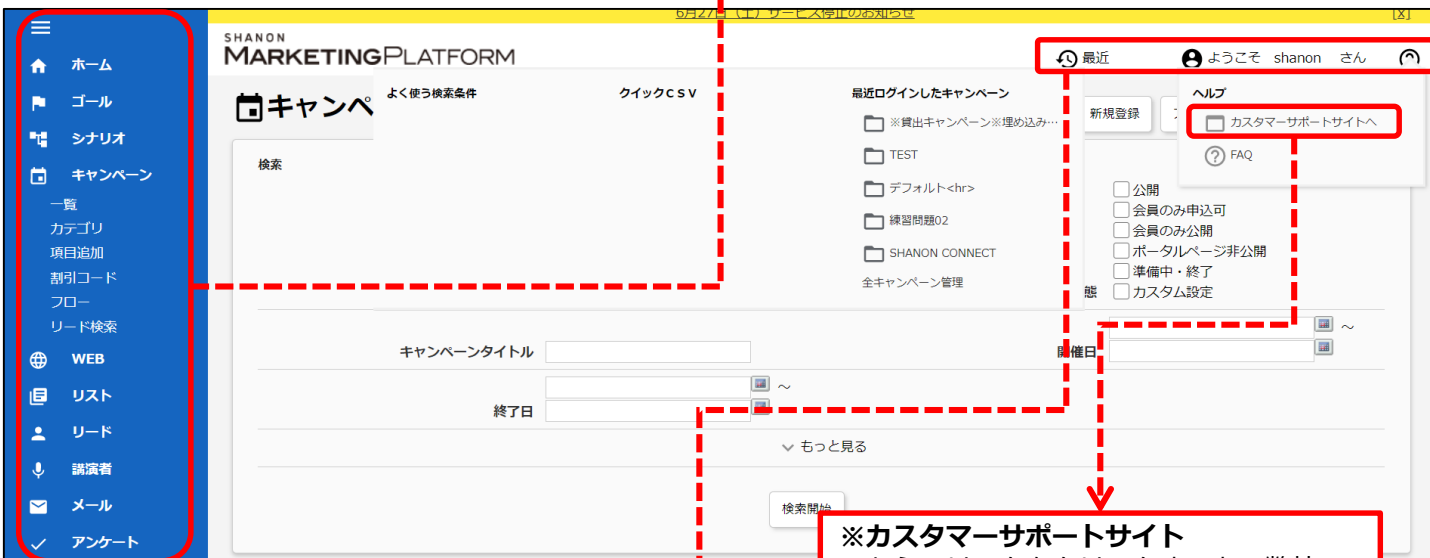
6月27日（土）サービス停止のお知らせ [X]

ホーム
ゴール
シナリオ
キャンペーン
一覧
カテゴリ
項目追加
割引コード
フロー
リード検索
WEB
リスト
リード
講演者
メール
アンケート

SHANON
MARKETINGPLATFORM

最近　ようこそ shanon さん

キャンペ

よく使う検索条件　クイックＣＳＶ　最近ログインしたキャンペーン
※貸出キャンペーン※埋め込み…
TEST
デフォルト<hr>
練習問題02
SHANON CONNECT
全キャンペーン管理

新規登録

ヘルプ
カスタマーサポートサイトへ
FAQ

検索

公開
会員のみ申込可
会員のみ公開
ポータルページ非公開
準備中・終了
カスタム設定
態

キャンペーンタイトル
開催日
～
～
終了日
もっと見る
検索開始

※カスタマーサポートサイト